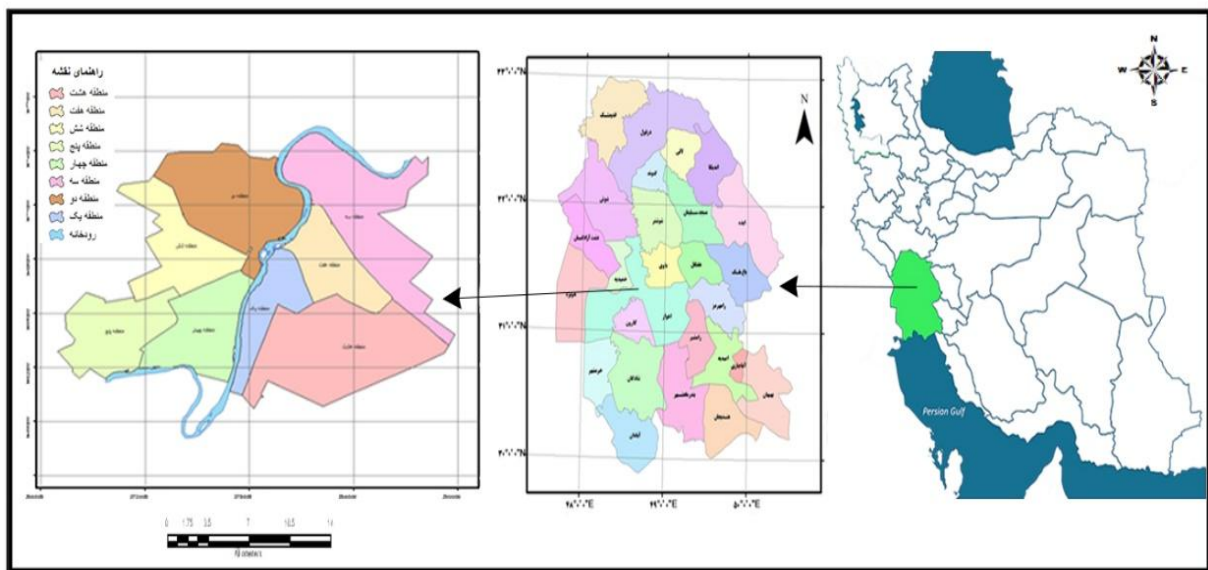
راهنمای نقشه
منطقه هشت
منطقه هفت
منطقه شش
منطقه پنج
منطقه چهار
منطقه سه
منطقه دو
منطقه یک
رودخانه

منطقه دو
منطقه سه
منطقه شش
منطقه هفت
منطقه یک
منطقه چهار
منطقه پنج
منطقه هشت

0 1.75 3.5 7 10.5 14
Kilometers

N

۳۳°۰'۰"N
۳۲°۰'۰"N
۳۱°۰'۰"N
۳۰°۰'۰"N

۴۸°۰'۰"E
۴۹°۰'۰"E
۵۰°۰'۰"E

اندیمشک
دزفول
لالی
اندیکا
دشت آزادگان
شوشتر
مسجدسلیمان
ایذه
باغملک
هفتکل
اهواز
کارون
حمیدیه
هویزه
رامهرمز
امیدیه
آغاجاری
بهبهان
شادگان
خرمشهر
آبادان
ماهشهر
هندیجان
رامشیر
باوی
شوش
گتوند

N
W
E
S

Persion Gulf